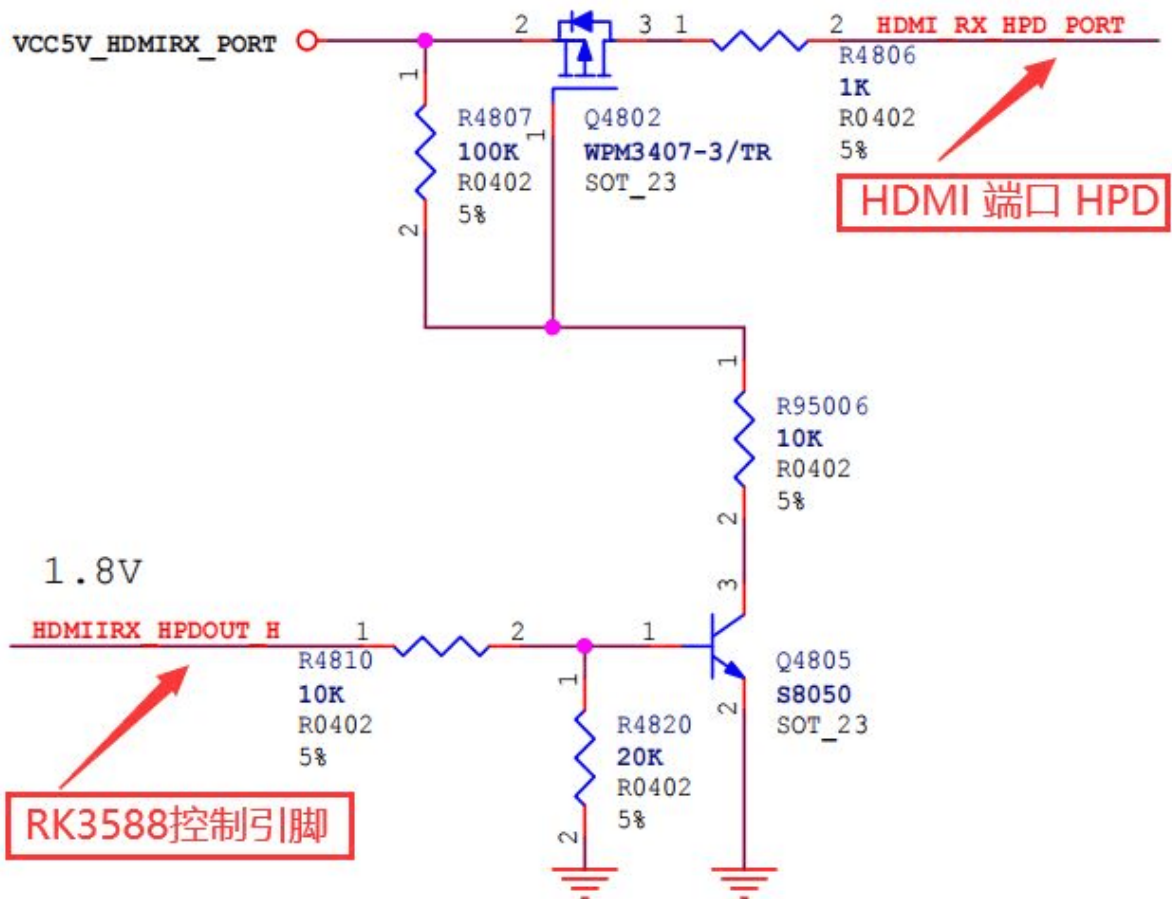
VCC5V_HDMIRX_PORT

2 3 1 2 HDMI_RX_HPD_PORT

R4806
1K
R0402
5%

HDMI 端口 HPD

1
R4807
100K
R0402
5%
2

1
Q4802
WPM3407-3/TR
SOT_23

1
R95006
10K
R0402
5%
2

1.8V

HDMIIRX_HPDOUT_H 1 2 1

R4810
10K
R0402
5%

RK3588控制引脚

1
R4820
20K
R0402
5%
2

3
Q4805
S8050
SOT_23
2